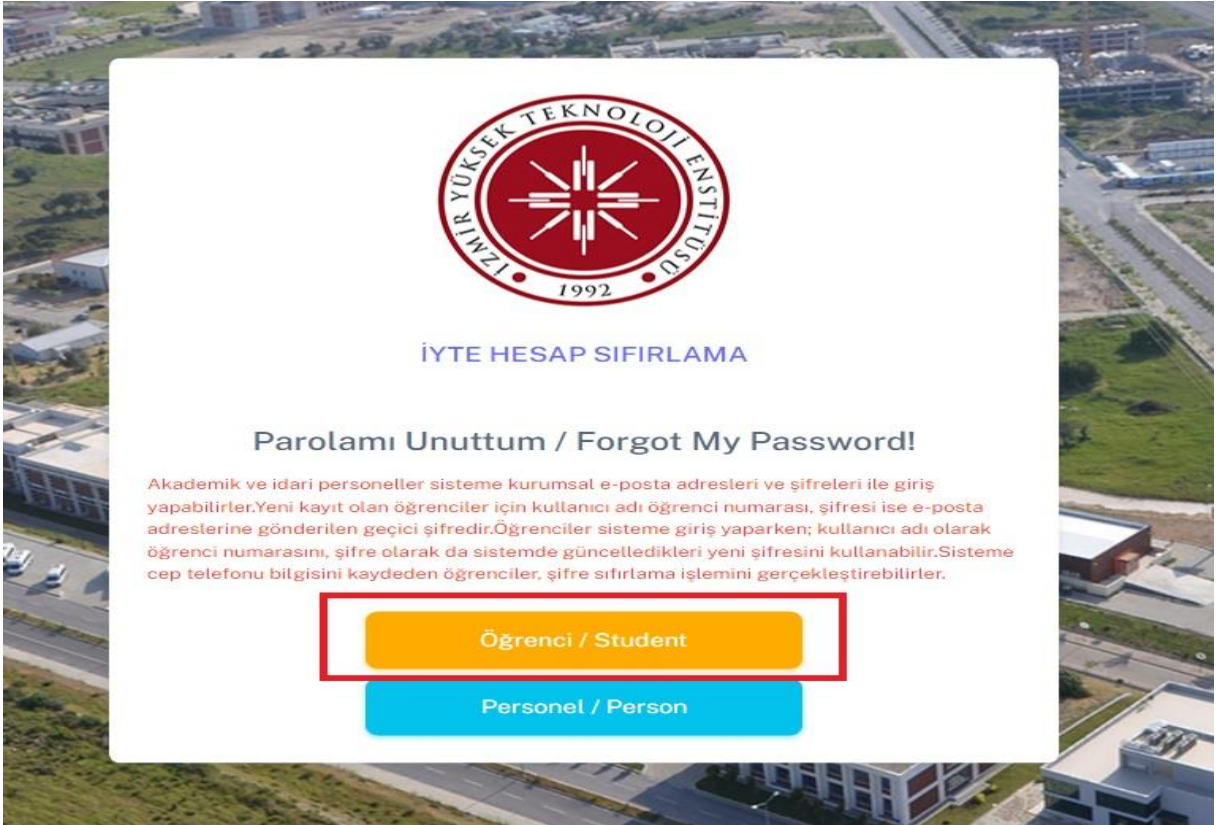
İZMİR YÜKSEK TEKNOLOJİ ENSTİTÜSÜ
1992

İYTE HESAP SIFIRLAMA

Parolamı Unuttum / Forgot My Password!

Akademik ve idari personeller sisteme kurumsal e-posta adresleri ve şifreleri ile giriş yapabilirler.Yeni kayıt olan öğrenciler için kullanıcı adı öğrenci numarası, şifresi ise e-posta adreslerine gönderilen geçici şifredir.Öğrenciler sisteme giriş yaparken; kullanıcı adı olarak öğrenci numarasını, şifre olarak da sistemde güncelledikleri yeni şifresini kullanabilir.Sisteme cep telefonu bilgisini kaydeden öğrenciler, şifre sıfırlama işlemini gerçekleştirebilirler.

Öğrenci / Student

Personel / Person